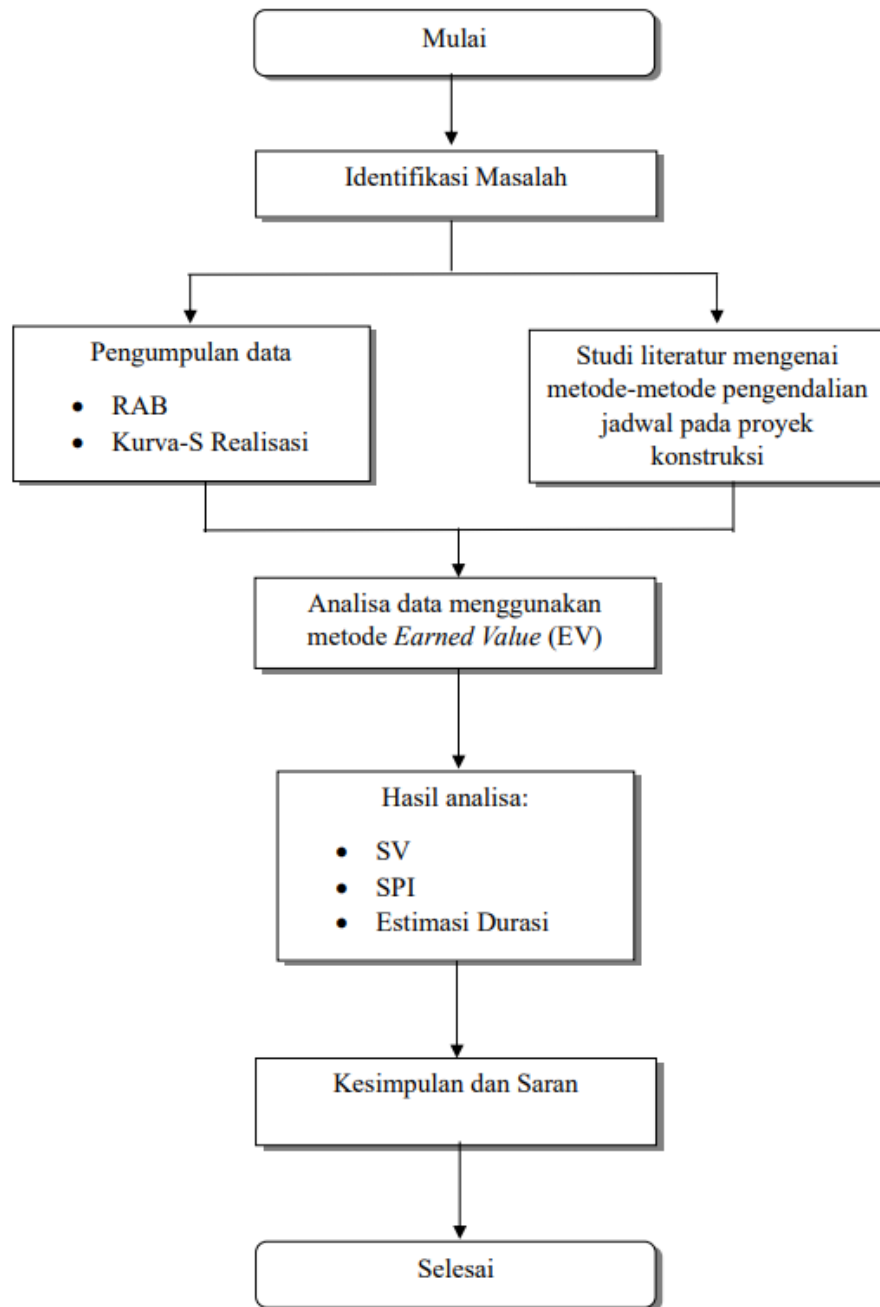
Mulai

Identifikasi Masalah

Pengumpulan data

- RAB
- Kurva-S Realisasi

Studi literatur mengenai metode-metode pengendalian jadwal pada proyek konstruksi

Analisa data menggunakan metode *Earned Value* (EV)

Hasil analisa:

- SV
- SPI
- Estimasi Durasi

Kesimpulan dan Saran

Selesai